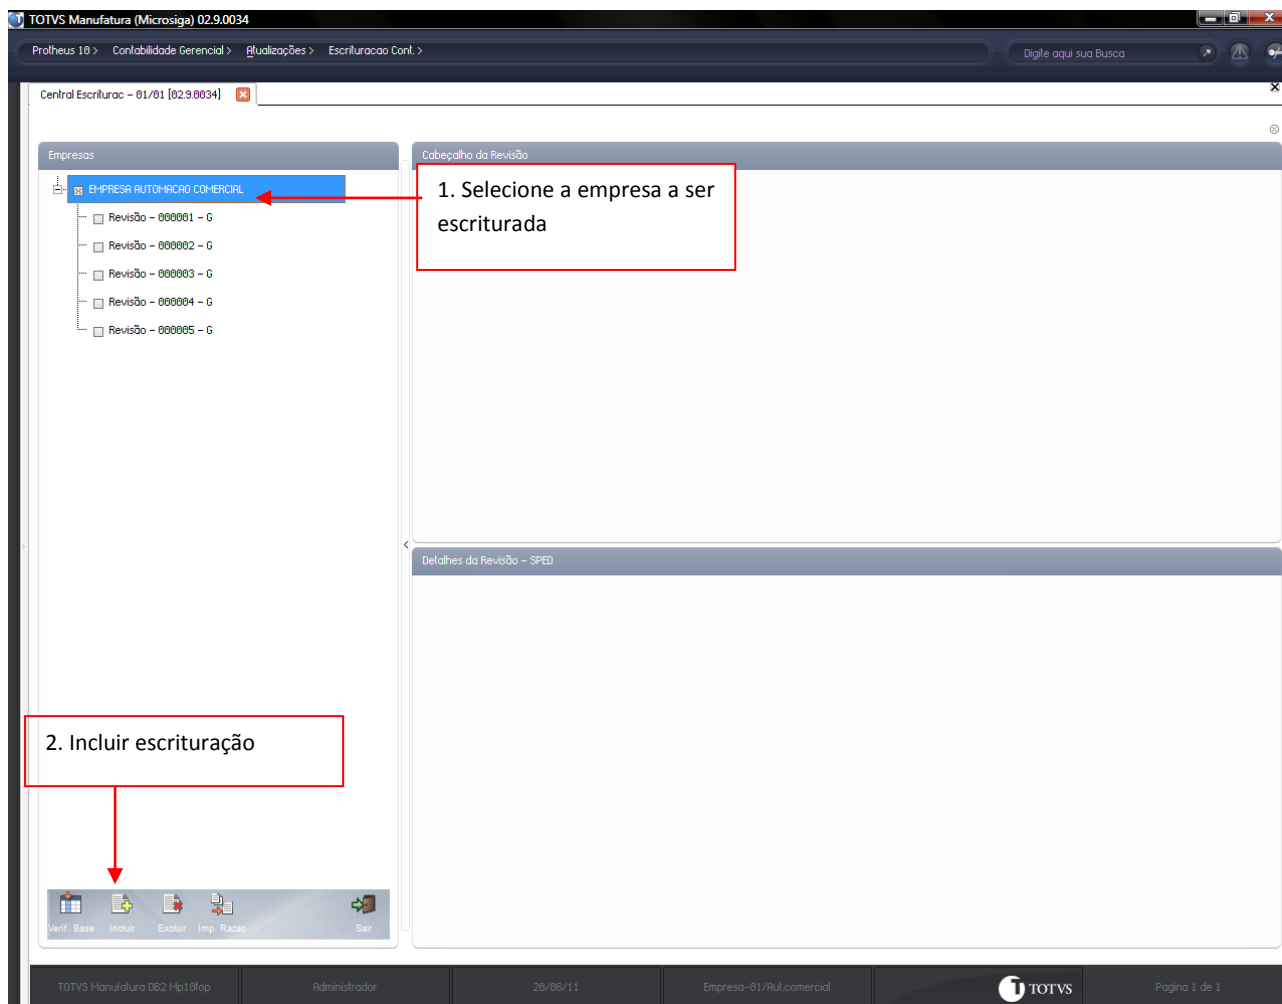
TOTVS Manufatura (Microsiga) 02.9.0034

Protheus 10 > Contabilidade Gerencial > Atualizações > Escrituracao Cont. >

Digite aqui sua Busca

Central Escriturac - 01/01 [02.9.0034]

Empresas

EMPRESA AUTOMACAO COMERCIAL

Revisão - 000001 - G
Revisão - 000002 - G
Revisão - 000003 - G
Revisão - 000004 - G
Revisão - 000005 - G

Cabeçalho da Revisão

1. Selecione a empresa a ser escriturada

Detalhes da Revisão - SPED

2. Incluir escrituração

Verif. Base Incluir Excluir Imp. Razao Sair

TOTVS Manufatura DB2 Mp10top | Administrador | 20/06/11 | Empresa-01/Aut.comercial | TOTVS | Pagina 1 de 1